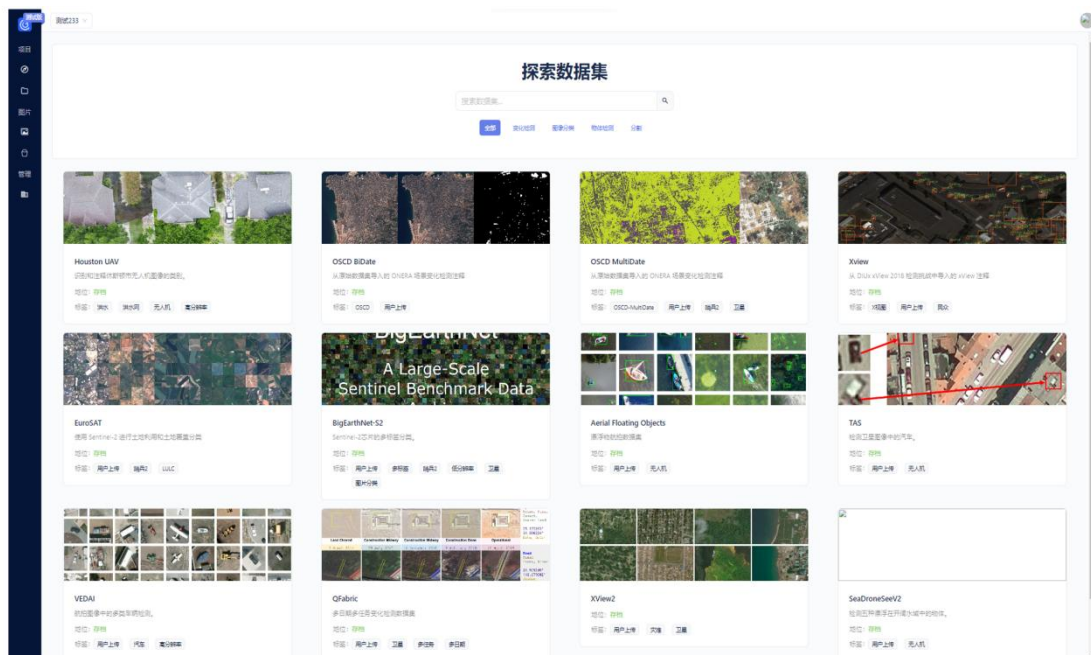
测试版

测试233

项目

图片

管理

探索数据集

搜索数据集...

全部 变化检测 图像分类 物体检测 分割

Houston UAV
识别和注释休斯顿市无人机图像的损坏。
地位: 存档
标签: 洪水 洪水间 无人机 高分辨率

OSCD BiDate
从原始数据集导入的 ONERA 场景变化检测注释
地位: 存档
标签: OSCD 用户上传

OSCD MultiDate
从原始数据集导入的 ONERA 场景变化检测注释
地位: 存档
标签: OSCD-MultiDate 用户上传 哨兵2 卫星

Xview
从 DIUx xView 2018 检测挑战中导入的 xView 注释
地位: 存档
标签: X视图 用户上传 民众

BigEarthNet
A Large-Scale
Sentinel Benchmark Data

EuroSAT
使用 Sentinel-2 进行土地利用和土地覆盖分类
地位: 存档
标签: 用户上传 哨兵2 LULC

BigEarthNet-S2
Sentinel-2芯片的多标签分类。
地位: 存档
标签: 用户上传 多标签 哨兵2 低分辨率 卫星 图片分类

Aerial Floating Objects
漂浮物的航拍图
地位: 存档
标签: 用户上传 无人机

TAS
检测卫星图像中的汽车。
地位: 存档
标签: 用户上传 无人机

VEDAI
航拍图像中的多类车辆检测。
地位: 存档
标签: 用户上传 汽车 高分辨率

QFabric
多日期多任务变化检测数据集
地位: 存档
标签: 用户上传 卫星 多任务 多日期

XView2
地位: 存档
标签: 用户上传 灾难 卫星

SeaDroneSeeV2
检测开阔水域中的物体。
地位: 存档
标签: 用户上传 无人机